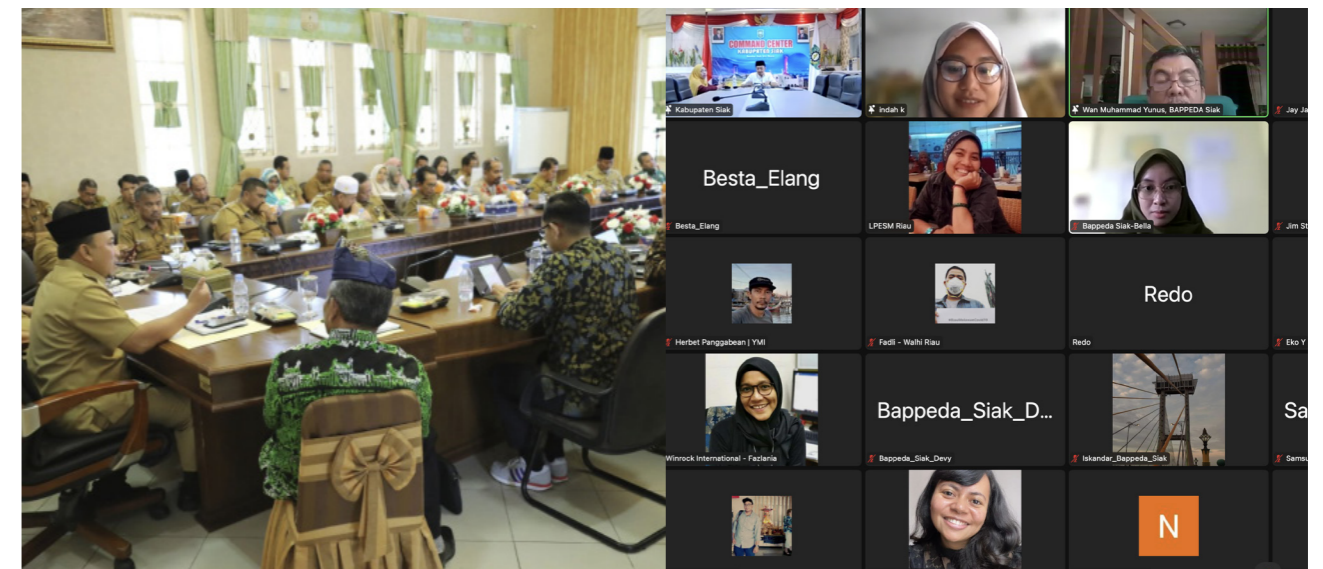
COMMAND CENTER
KABUPATEN SIAK

Kabupaten Siak

indah k

Wan Muhammad Yunus, BAPPEDA Siak

Jay Ja

Besta_Elang

Besta_Elang

LPESM Riau

Bappeda Siak-Bella

Jim St

Herbet Panggabean | YMI

Fadli - Walhi Riau

Redo

Redo

Eko Y

Winrock International - Fazlania

Bappeda_Siak_D...

Bappeda_Siak_Devy

Iskandar_Bappeda_Siak

Sa

Samsu

N